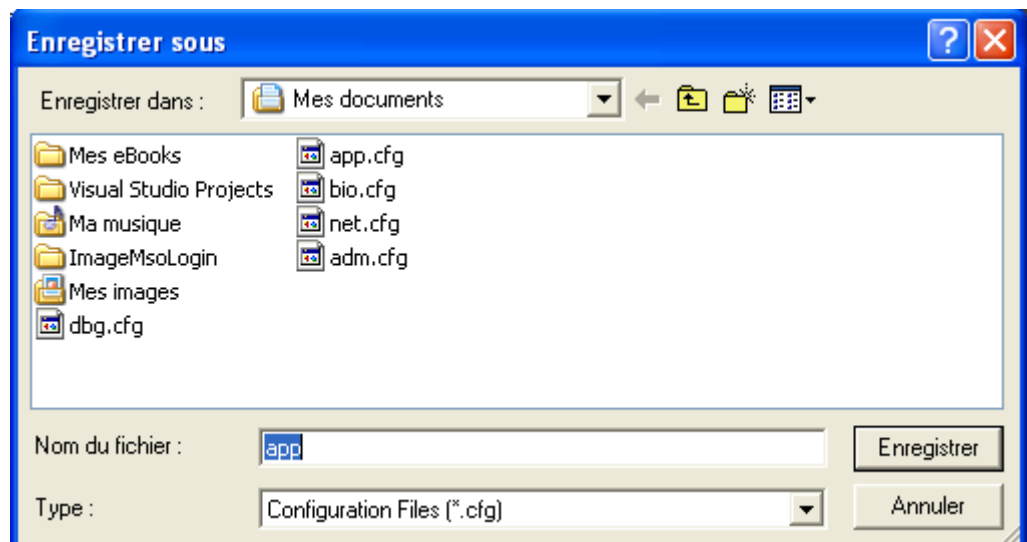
Enregistrer sous

Enregistrer dans : Mes documents

Mes eBooks
Visual Studio Projects
Ma musique
ImageMsoLogin
Mes images
dbg.cfg
app.cfg
bio.cfg
net.cfg
adm.cfg

Nom du fichier : app
Enregistrer

Type : Configuration Files (*.cfg)
Annuler